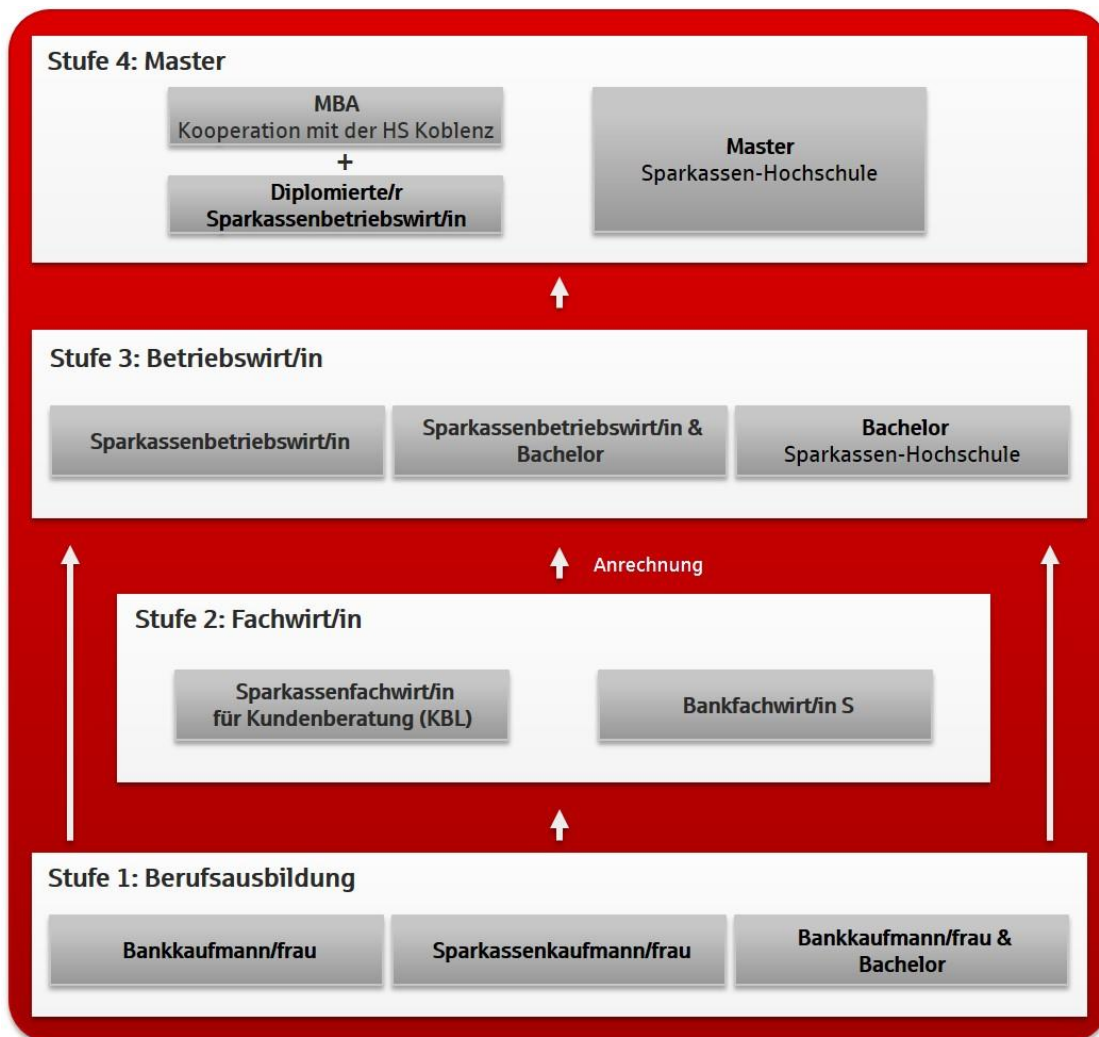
Stufe 4: Master

MBA
Kooperation mit der HS Koblenz
+
Diplomierte/r Sparkassenbetriebswirt/in

Master
Sparkassen-Hochschule

Stufe 3: Betriebswirt/in

Sparkassenbetriebswirt/in

Sparkassenbetriebswirt/in & Bachelor

Bachelor
Sparkassen-Hochschule

Anrechnung

Stufe 2: Fachwirt/in

Sparkassenfachwirt/in für Kundenberatung (KBL)

Bankfachwirt/in S

Stufe 1: Berufsausbildung

Bankkaufmann/frau

Sparkassenkaufmann/frau

Bankkaufmann/frau & Bachelor